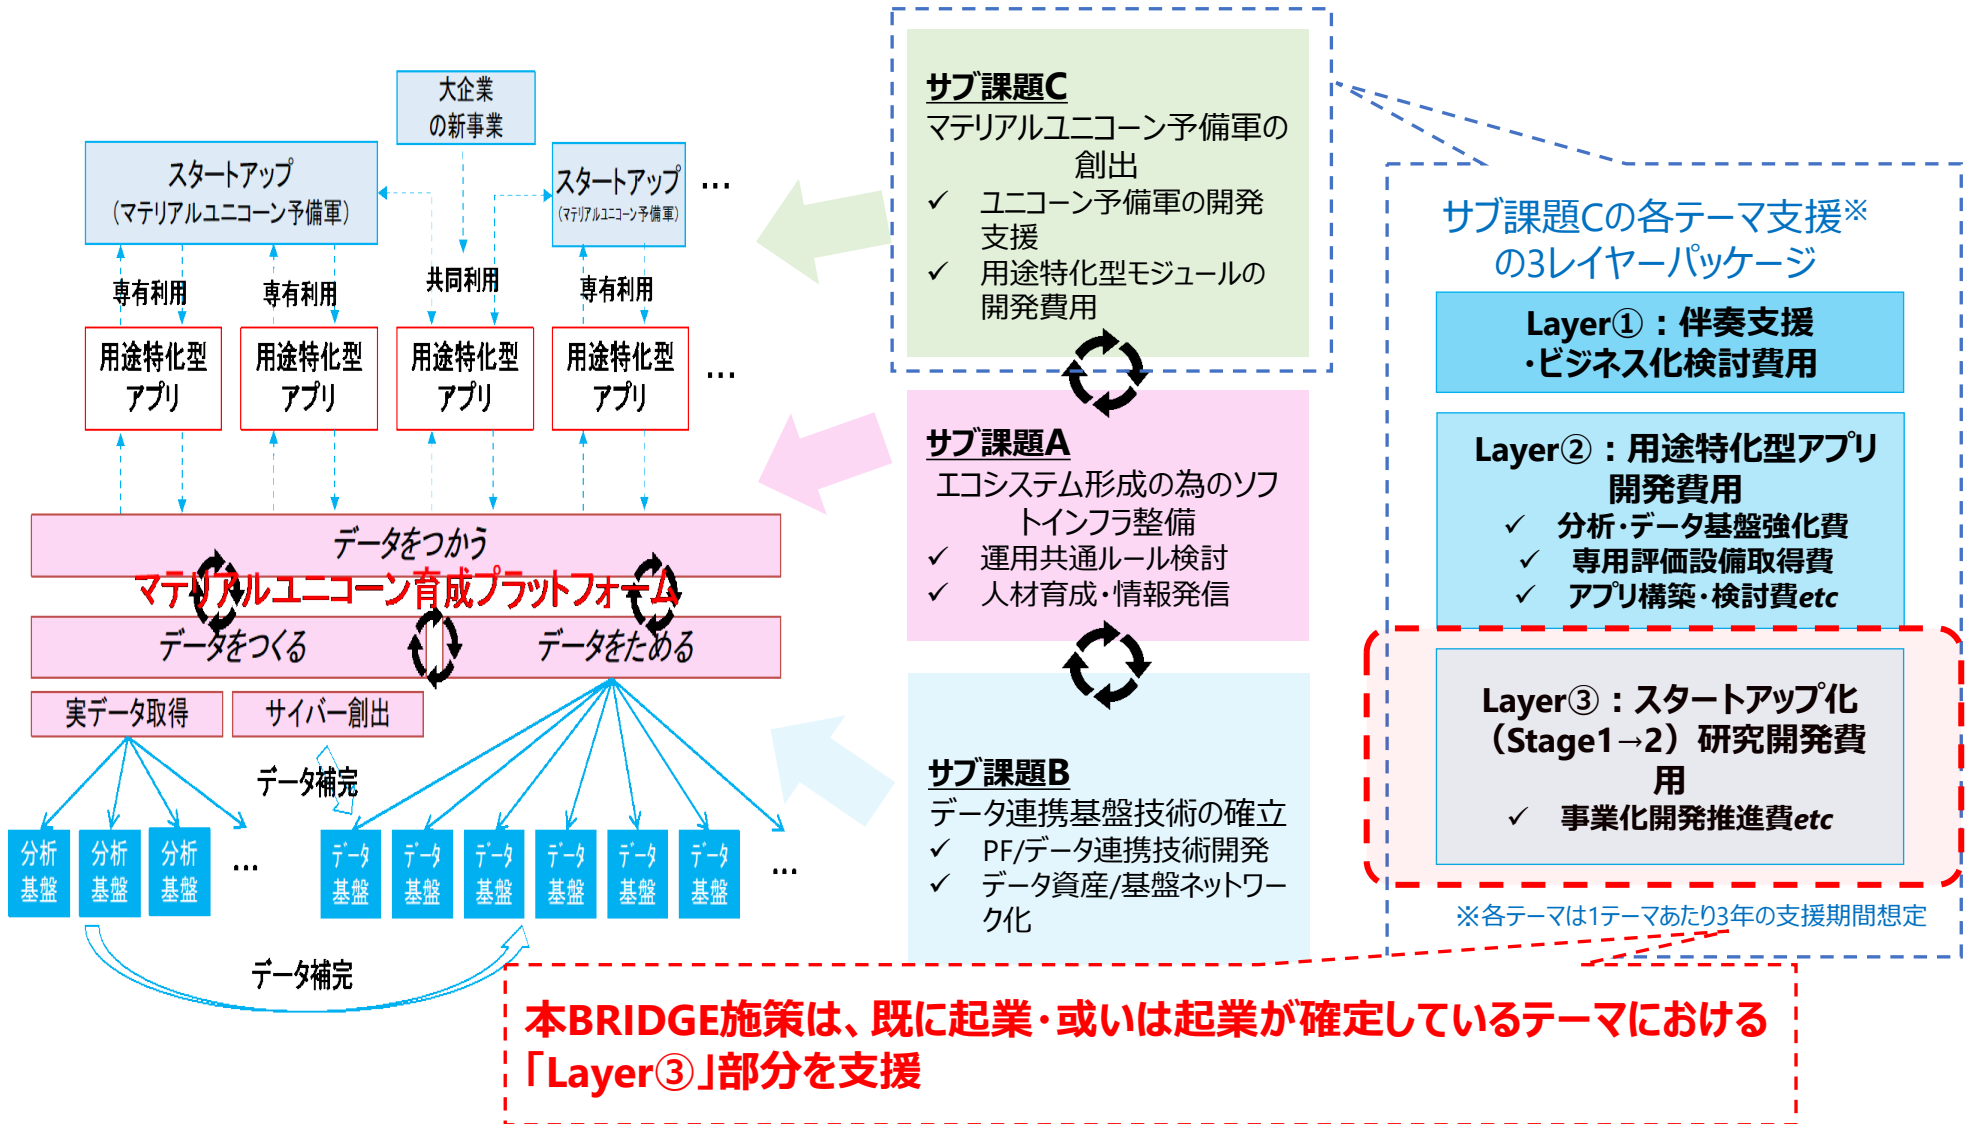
大企業
の新事業

スタートアップ
(マテリアルユニコーン予備軍)

スタートアップ
(マテリアルユニコーン予備軍)

…

専有利用

専有利用

共同利用

専有利用

用途特化型
アプリ

用途特化型
アプリ

用途特化型
アプリ

用途特化型
アプリ

…

データをつかう

マテリアルユニコーン育成プラットフォーム

データをつくる

データをためる

実データ取得

サイバー創出

データ補完

分析
基盤

分析
基盤

分析
基盤

…

データ
基盤

データ
基盤

データ
基盤

データ
基盤

データ
基盤

データ
基盤

…

データ補完

サブ課題C
マテリアルユニコーン予備軍の創出
✓ ユニコーン予備軍の開発支援
✓ 用途特化型モジュールの開発費用

サブ課題A
エコシステム形成の為のソフトインフラ整備
✓ 運用共通ルール検討
✓ 人材育成・情報発信

サブ課題B
データ連携基盤技術の確立
✓ PF/データ連携技術開発
✓ データ資産/基盤ネットワーク化

サブ課題Cの各テーマ支援※
の3レイヤーパッケージ

Layer①：伴奏支援
・ビジネス化検討費用

Layer②：用途特化型アプリ開発費用
✓ 分析・データ基盤強化費
✓ 専用評価設備取得費
✓ アプリ構築・検討費etc

Layer③：スタートアップ化（Stage1→2）研究開発費用
✓ 事業化開発推進費etc

※各テーマは1テーマあたり3年の支援期間想定

本BRIDGE施策は、既に起業・或いは起業が確定しているテーマにおける「Layer③」部分を支援